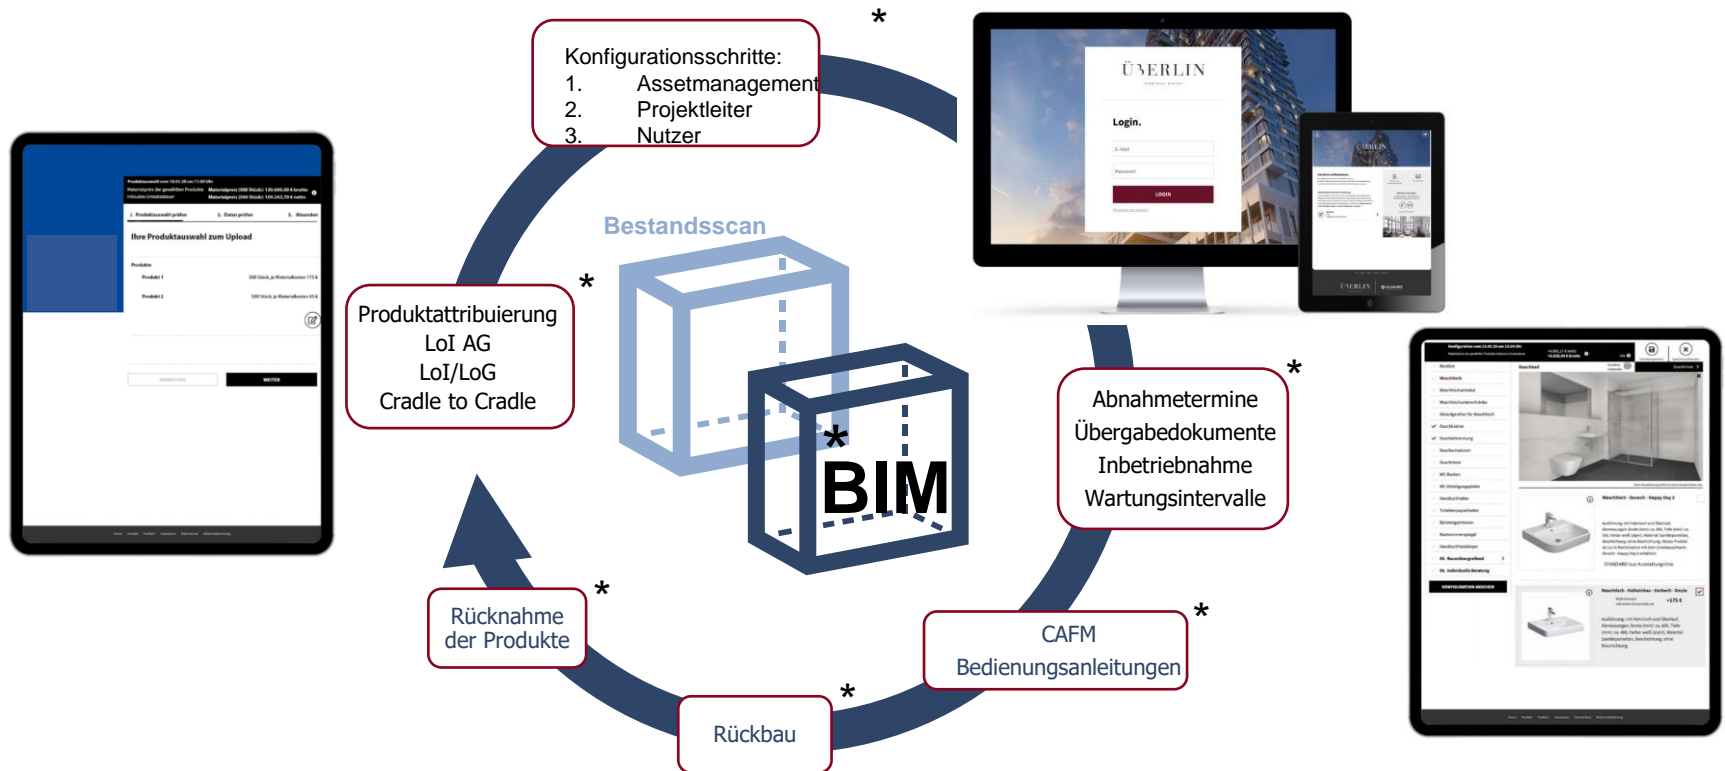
Konfigurationsschritte:
1. Assetmanagement
2. Projektleiter
3. Nutzer

*

ÜBERLIN

Login.

E-Mail

Passwort

LOGIN

Bestandsscan

*

Produktattribuierung
LoI AG
LoI/LoG
Cradle to Cradle

*

BIM

*

Abnahmetermine
Übergabedokumente
Inbetriebnahme
Wartungsintervalle

Ihre Produktauswahl zum Upload

Produkte

Produkt 1

Produkt 2

WEITER

*

Rücknahme
der Produkte

*

CAFM
Bedienungsanleitungen

*

Rückbau

Waschtisch

KONFIGURATION ABSCHICKEN